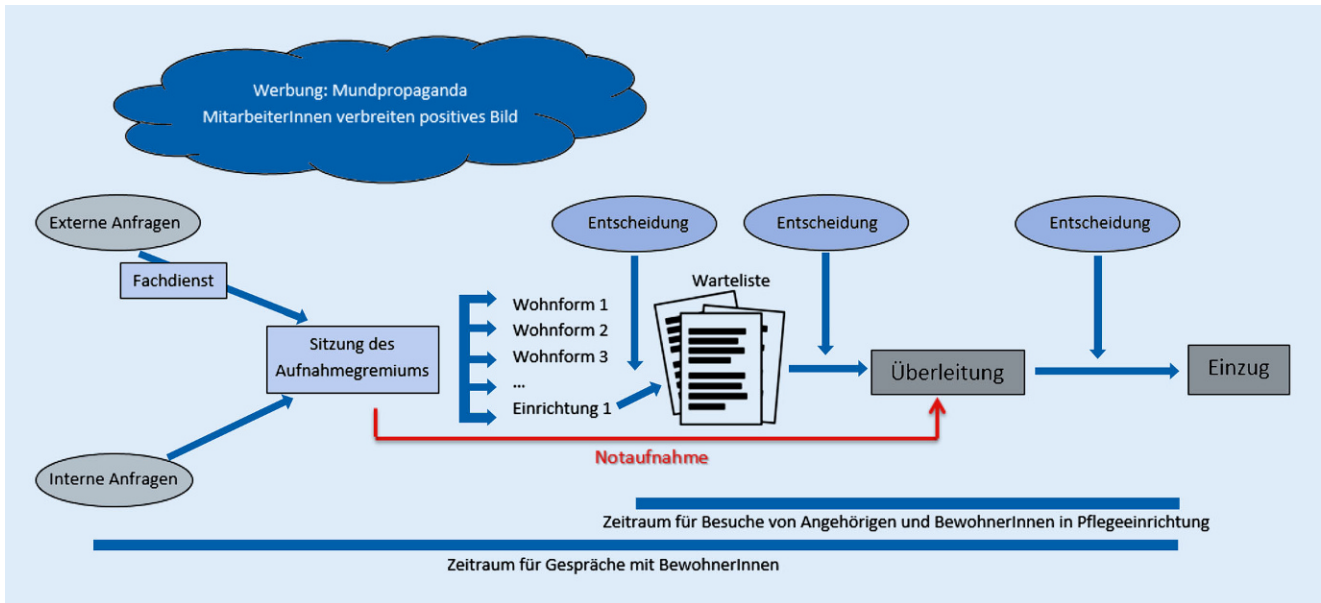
Werbung: Mundpropaganda
MitarbeiterInnen verbreiten positives Bild

Externe Anfragen

Fachdienst

Sitzung des Aufnahmegremiums

Interne Anfragen

Wohnform 1
Wohnform 2
Wohnform 3
...
Einrichtung 1

Entscheidung

Warteliste

Entscheidung

Überleitung

Entscheidung

Einzug

Notaufnahme

Zeitraum für Besuche von Angehörigen und BewohnerInnen in Pflegeeinrichtung

Zeitraum für Gespräche mit BewohnerInnen